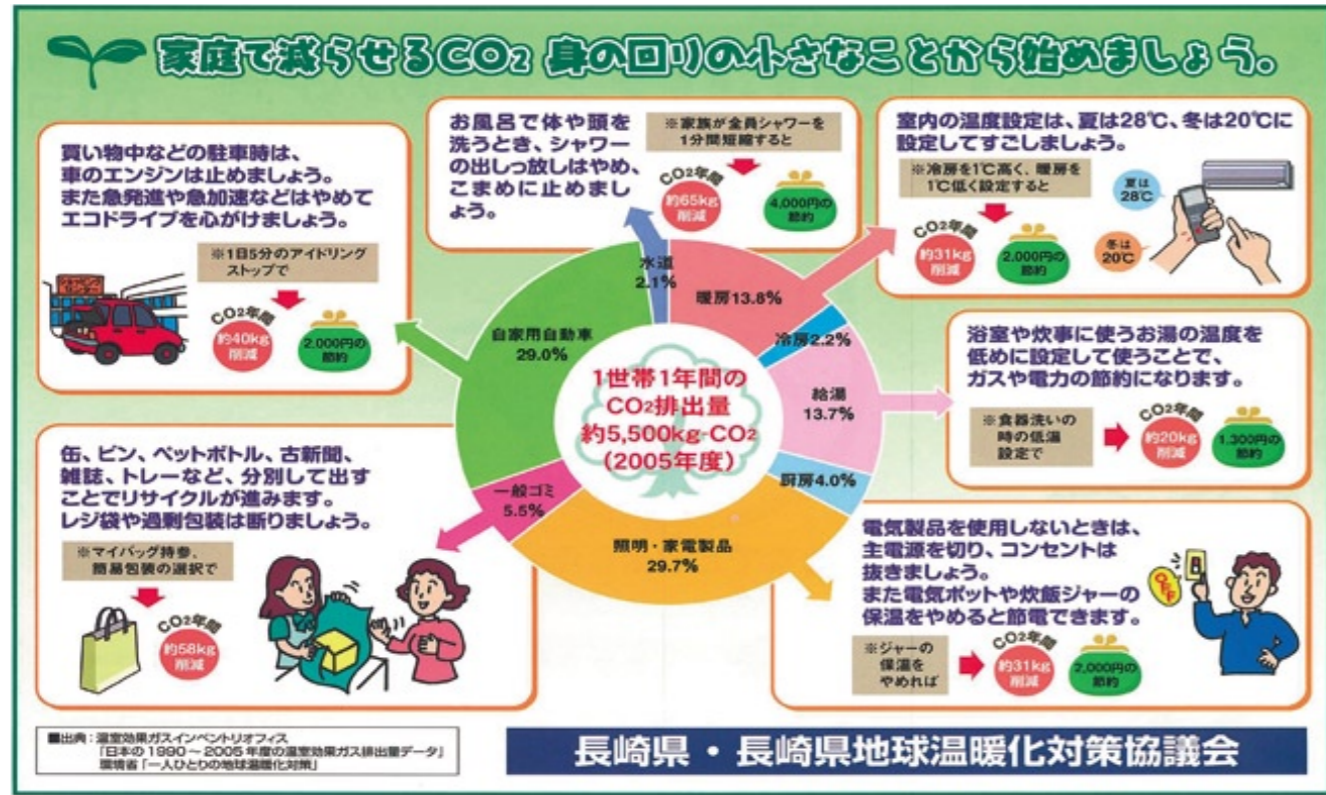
家庭で減らせる$CO_2$ 身の回りの小さなことから始めましょう。

お風呂で体や頭を洗うとき、シャワーの出しっ放しはやめ、こまめに止めましょう。

※家族が全員シャワーを1分間短縮すると

$CO_2$年間 約65kg削減

4,000円の節約

買い物中などの駐車時は、車のエンジンは止めましょう。また急発進や急加速などはやめてエコドライブを心がけましょう。

※1日5分のアイドリングストップで

$CO_2$年間 約40kg削減

2,000円の節約

室内の温度設定は、夏は28℃、冬は20℃に設定してすごしましょう。

※冷房を1℃高く、暖房を1℃低く設定すると

$CO_2$年間 約31kg削減

2,000円の節約

夏は28℃

冬は20℃

水道 2.1%

暖房13.8%

冷房2.2%

給湯 13.7%

厨房4.0%

自家用自動車 29.0%

一般ゴミ 5.5%

照明・家電製品 29.7%

1世帯1年間の$CO_2$排出量 約5,500kg-$CO_2$ (2005年度)

浴室や炊事に使うお湯の温度を低めに設定して使うことで、ガスや電力の節約になります。

※食器洗いの時の低温設定で

$CO_2$年間 約20kg削減

1,300円の節約

缶、ビン、ペットボトル、古新聞、雑誌、トレーなど、分別して出すことでリサイクルが進みます。レジ袋や過剰包装は断りましょう。

※マイバッグ持参、簡易包装の選択で

$CO_2$年間 約58kg削減

電気製品を使用しないときは、主電源を切り、コンセントは抜きましょう。また電気ポットや炊飯ジャーの保温をやめると節電できます。

※ジャーの保温をやめれば

$CO_2$年間 約31kg削減

2,000円の節約

OFF

■出典：温室効果ガスインベントリオフィス「日本の1990～2005年度の温室効果ガス排出量データ」環境省「一人ひとりの地球温暖化対策」

長崎県・長崎県地球温暖化対策協議会